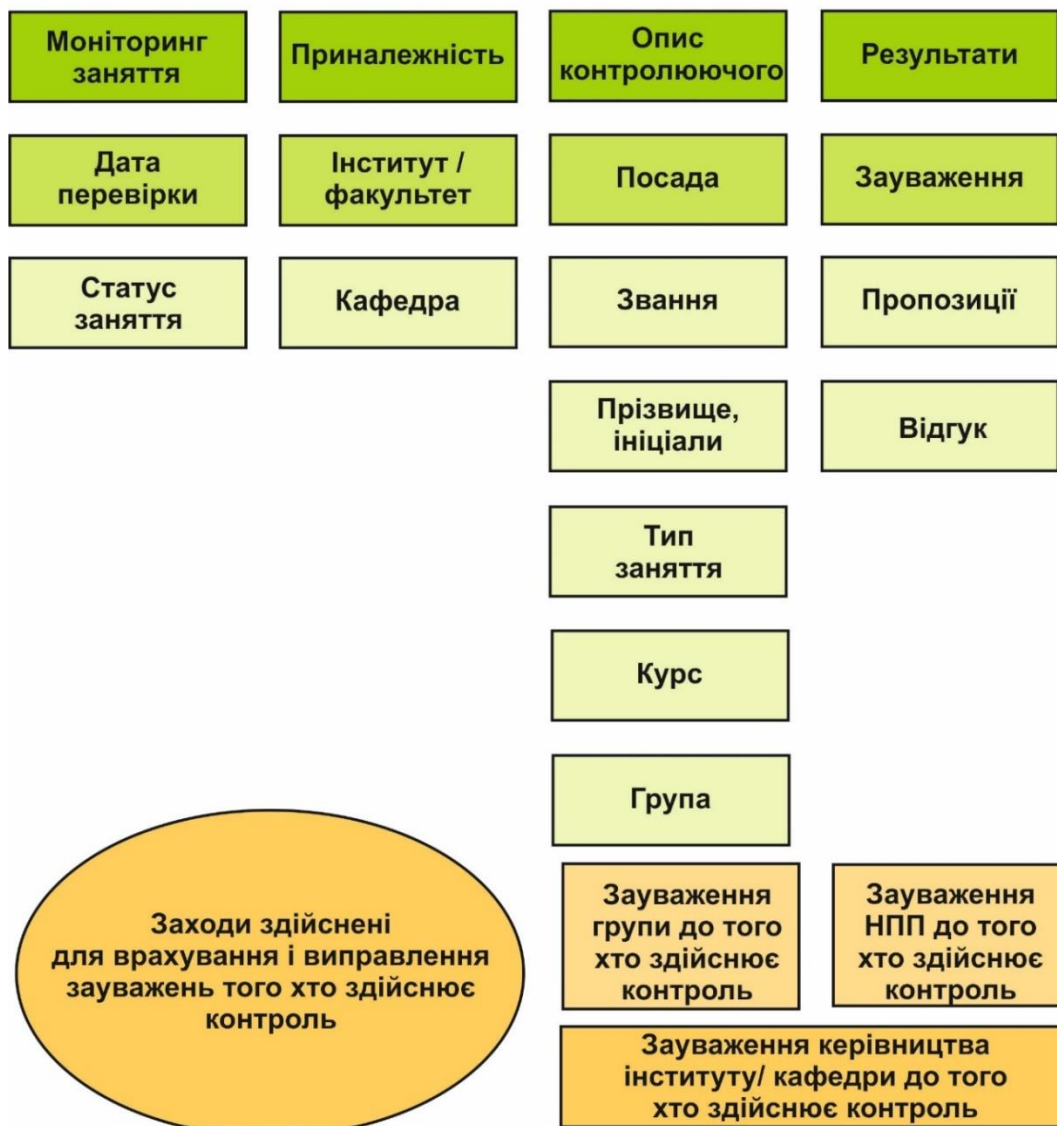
Моніторинг заняття

Приналежність

Опис контролюючого

Результати

Дата перевірки

Інститут / факультет

Посада

Зауваження

Статус заняття

Кафедра

Звання

Пропозиції

Прізвище, ініціали

Відгук

Тип заняття

Курс

Група

Заходи здійснені для врахування і виправлення зауважень того хто здійснює контроль

Зауваження групи до того хто здійснює контроль

Зауваження НПП до того хто здійснює контроль

Зауваження керівництва інституту/ кафедри до того хто здійснює контроль